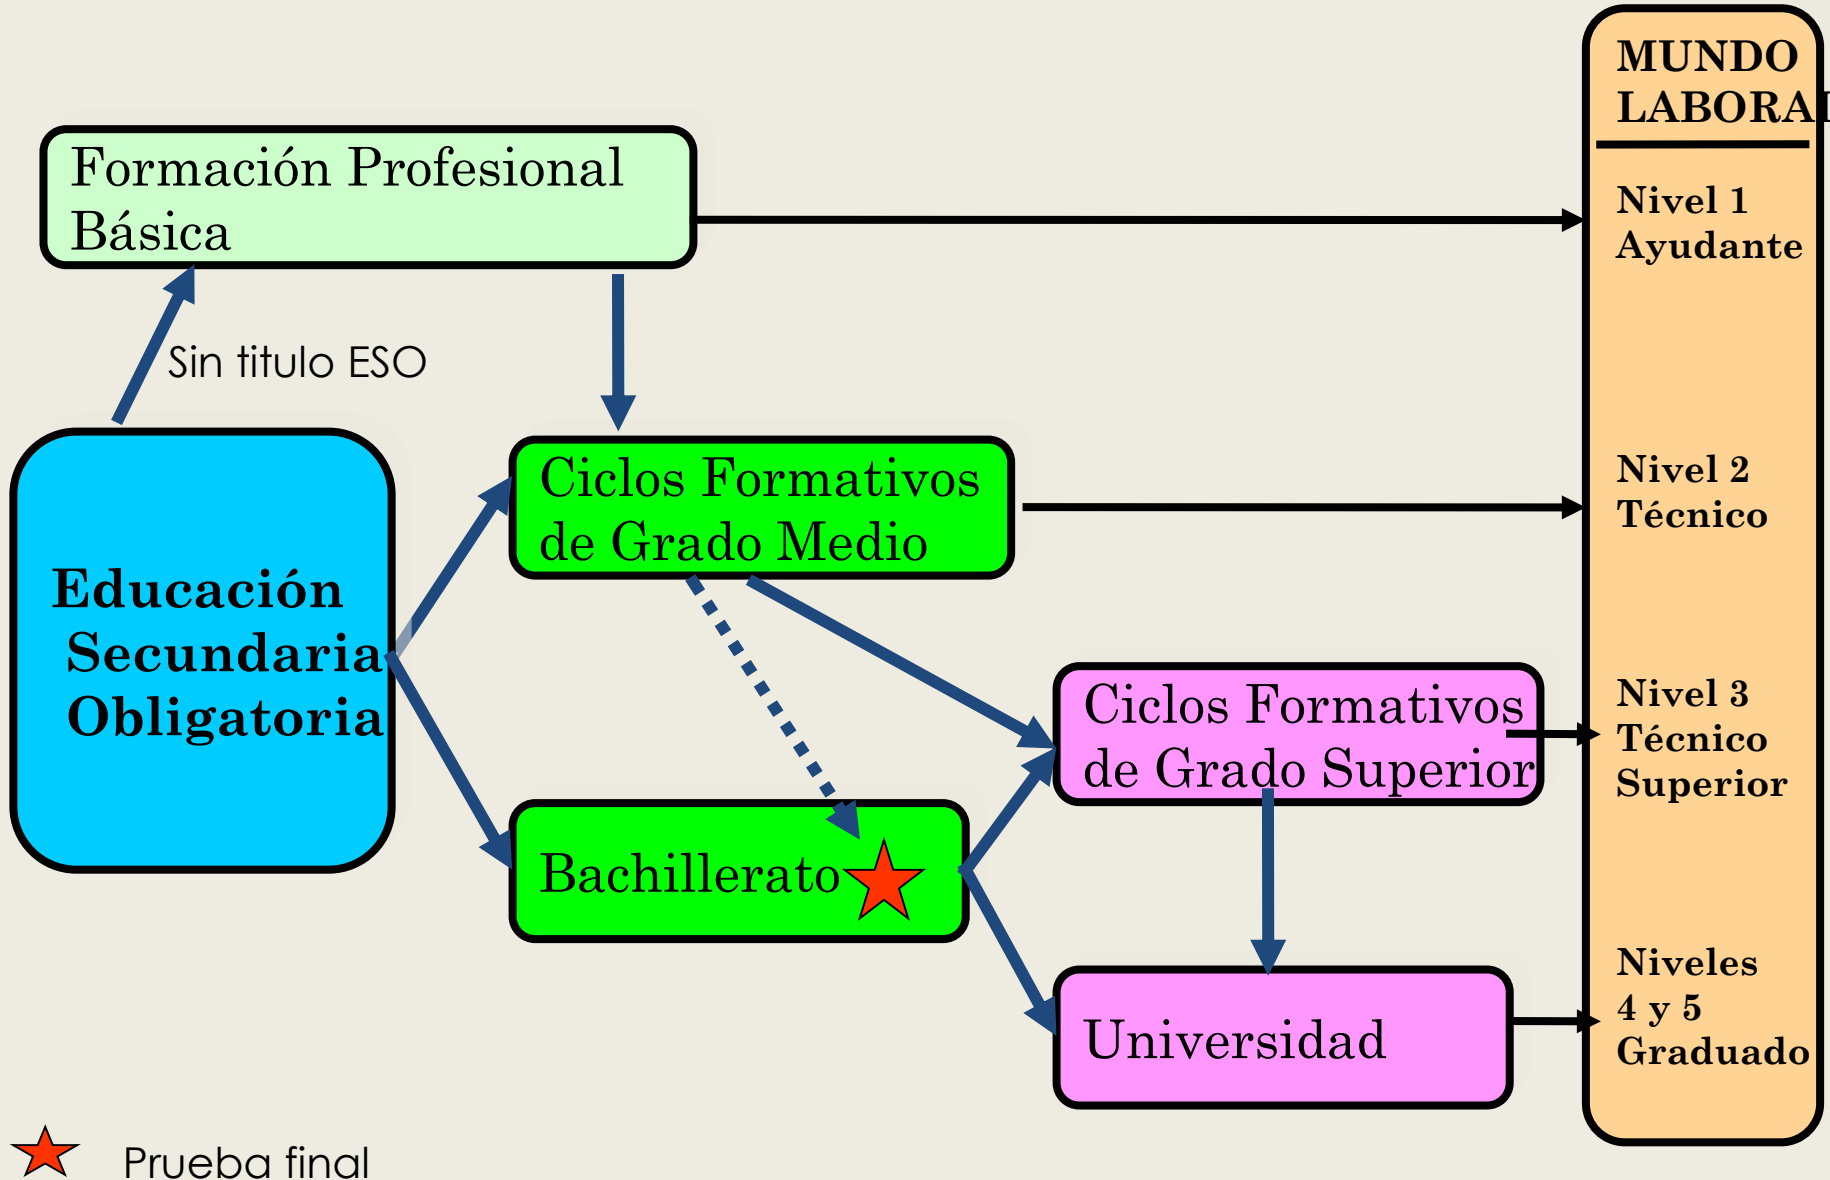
MUNDO LABORA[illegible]

Formación Profesional Básica

Sin titulo ESO

Educación Secundaria Obligatoria

Ciclos Formativos de Grado Medio

Bachillerato

Ciclos Formativos de Grado Superior

Universidad

Nivel 1 Ayudante

Nivel 2 Técnico

Nivel 3 Técnico Superior

Niveles 4 y 5 Graduado

Prueba final